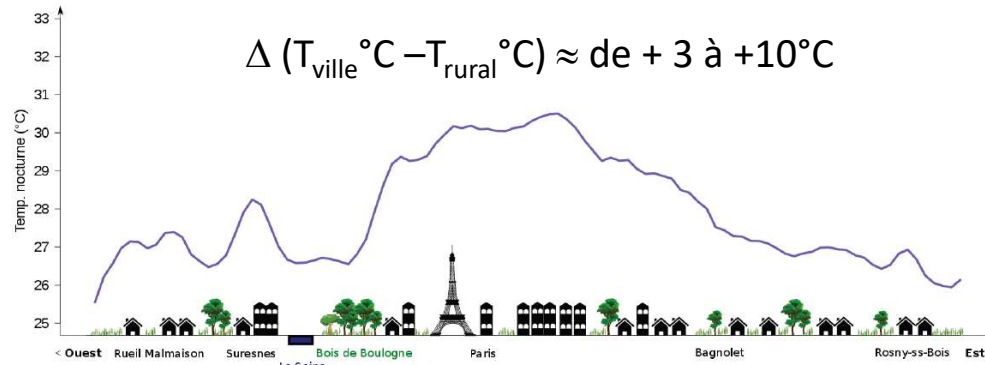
$\Delta$ ($T_{ville}$°C –$T_{rural}$°C) $\approx$ de + 3 à +10°C

33
32
31
30
29
28
27
26
25

Temp. nocturne (°C)

< Ouest Rueil Malmaison Suresnes Bois de Boulogne Paris Bagnolet Rosny-ss-Bois Est

La Seine